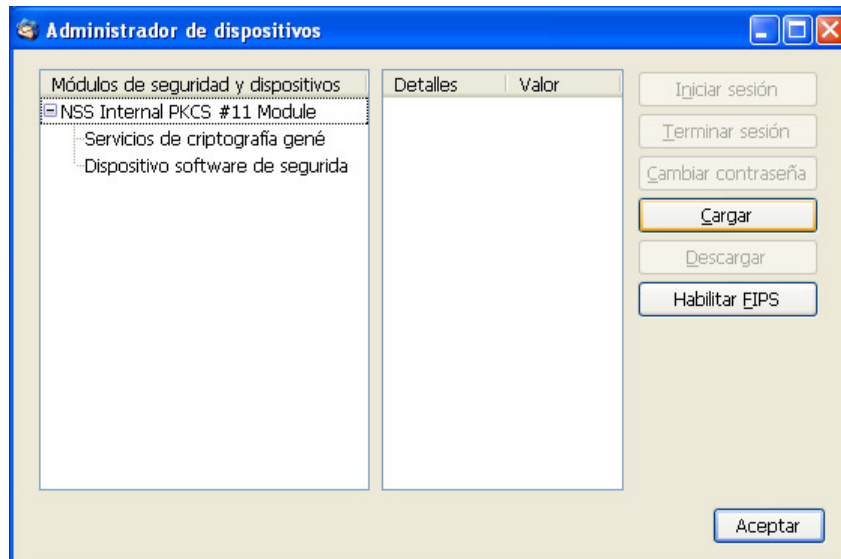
Administrador de dispositivos

| Módulos de seguridad y dispositivos |
|---|
| NSS Internal PKCS #11 Module |
| Servicios de criptografía gené |
| Dispositivo software de segurida |

| Detalles | Valor |
|---|---|

Iniciar sesión
Terminar sesión
Cambiar contraseña
Cargar
Descargar
Habilitar FIPS

Aceptar